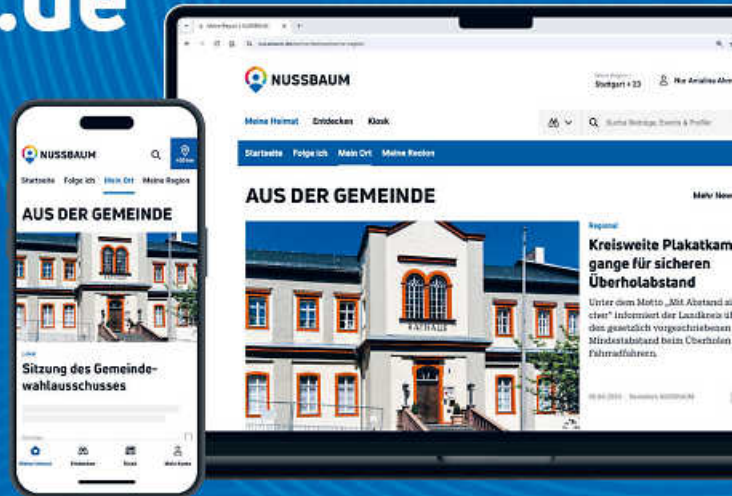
.de

NUSSBAUM

Stuttgart +23

Meine Heimat Entdecken Kiosk

Suche Beiträge, Events & Profile

Startseite Folge ich Mein Ort Meine Region

AUS DER GEMEINDE

Mehr New

RATHAUS

Regional

Kreisweite Plakatkam gange für sicheren Überholabstand

Unter dem Motto „Mit Abstand si cher" informiert der Landkreis üb den gesetzlich vorgeschriebenen Mindestabstand beim Überholen Fahrradfahrern.

NUSSBAUM

Startseite Folge ich Mein Ort Meine Region

AUS DER GEMEINDE

Sitzung des Gemeindewahlausschusses